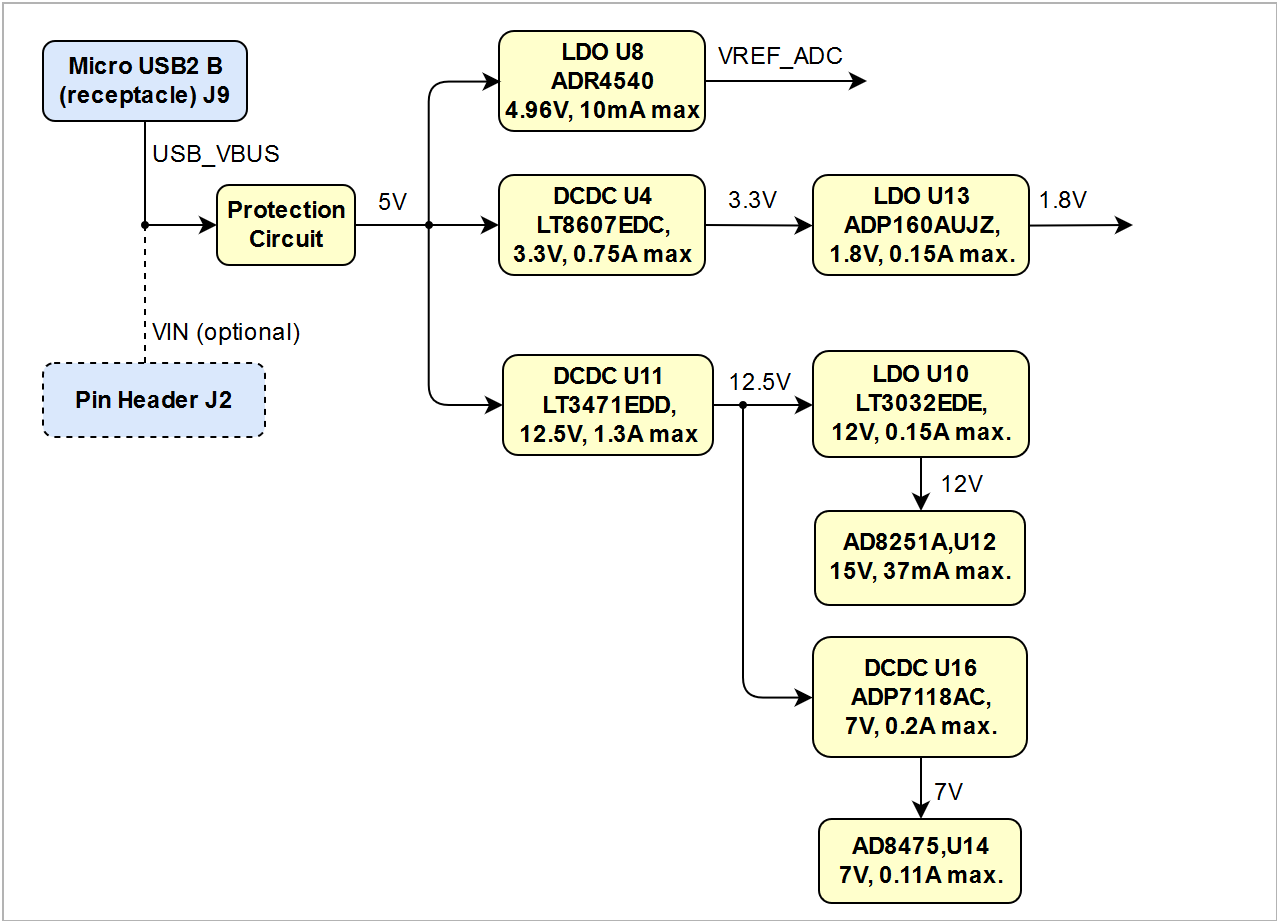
Micro USB2 B (receptacle) J9

USB_VBUS

Protection Circuit

5V

VIN (optional)

Pin Header J2

LDO U8
ADR4540
4.96V, 10mA max

VREF_ADC

DCDC U4
LT8607EDC,
3.3V, 0.75A max

3.3V

LDO U13
ADP160AUJZ,
1.8V, 0.15A max.

1.8V

DCDC U11
LT3471EDD,
12.5V, 1.3A max

12.5V

LDO U10
LT3032EDE,
12V, 0.15A max.

12V

AD8251A,U12
15V, 37mA max.

DCDC U16
ADP7118AC,
7V, 0.2A max.

7V

AD8475,U14
7V, 0.11A max.